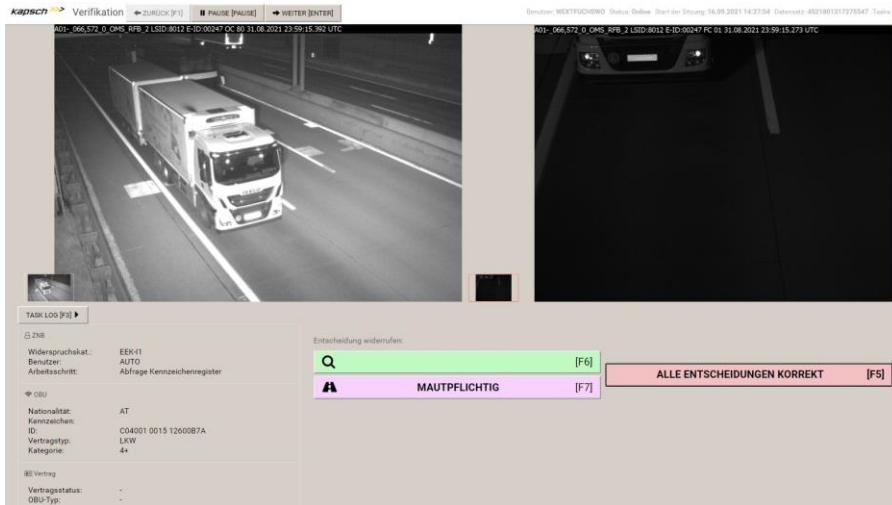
kapsch Verifikation ← ZURÜCK [F1] ⏸ PAUSE [PAUSE] → WEITER [ENTER]

Benutzer: WEXTFUCHSWO Status: Online Start der Sitzung: 16.09.2021 14:27:04 Datensatz: 4521801317275547 Tasks

A01-_066,572_0_OMS_RFB_2 LSID:8012 E-ID:00247 OC 80 31.08.2021 23:59:15.392 UTC

A01-_066,572_0_OMS_RFB_2 LSID:8012 E-ID:00247 FC 01 31.08.2021 23:59:15.273 UTC

TASK LOG [F3] ▸

ZNB

Widerspruchskat.: EEK-I1
Benutzer: AUTO
Arbeitsschritt: Abfrage Kennzeichenregister

OBU

Nationalität: AT
Kennzeichen:
ID: C04001 0015 12600B7A
Vertragstyp: LKW
Kategorie: 4+

Vertrag

Vertragsstatus: -
OBU-Typ: -

Entscheidung widerrufen:

[F6]

MAUTPFLICHTIG [F7]

ALLE ENTSCHEIDUNGEN KORREKT [F5]